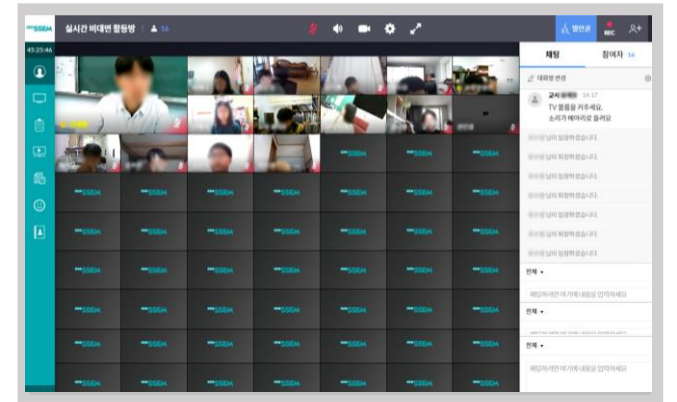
SSEM 실시간 비대면 활동방 | 16

REC

45:23:46

채팅 참여자 16

대화방 관리

교사 14:17
TV 볼륨을 켜주세요.
소리가 메아리로 들려요

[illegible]님이 입장하였습니다.
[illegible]님이 퇴장하였습니다.
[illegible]님이 입장하였습니다.
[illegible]님이 퇴장하였습니다.
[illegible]님이 입장하였습니다.
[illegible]님이 퇴장하였습니다.
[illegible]님이 입장하였습니다.

전체

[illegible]

전체

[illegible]

전체

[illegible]

SSEM SSEM SSEM SSEM SSEM SSEM SSEM SSEM SSEM SSEM SSEM SSEM SSEM SSEM SSEM SSEM SSEM SSEM SSEM SSEM SSEM SSEM SSEM SSEM SSEM SSEM SSEM SSEM SSEM SSEM SSEM SSEM SSEM SSEM SSEM SSEM SSEM SSEM SSEM SSEM SSEM SSEM SSEM SSEM